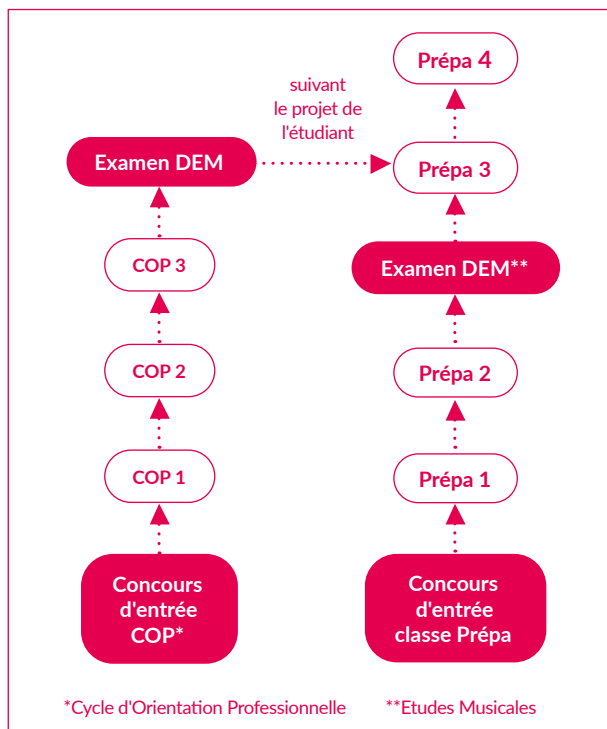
Examen DEM

suivant le projet de l'étudiant

COP 3

COP 2

COP 1

Concours d'entrée COP*

Prépa 4

Prépa 3

Examen DEM**

Prépa 2

Prépa 1

Concours d'entrée classe Prépa

*Cycle d'Orientation Professionnelle

**Etudes Musicales